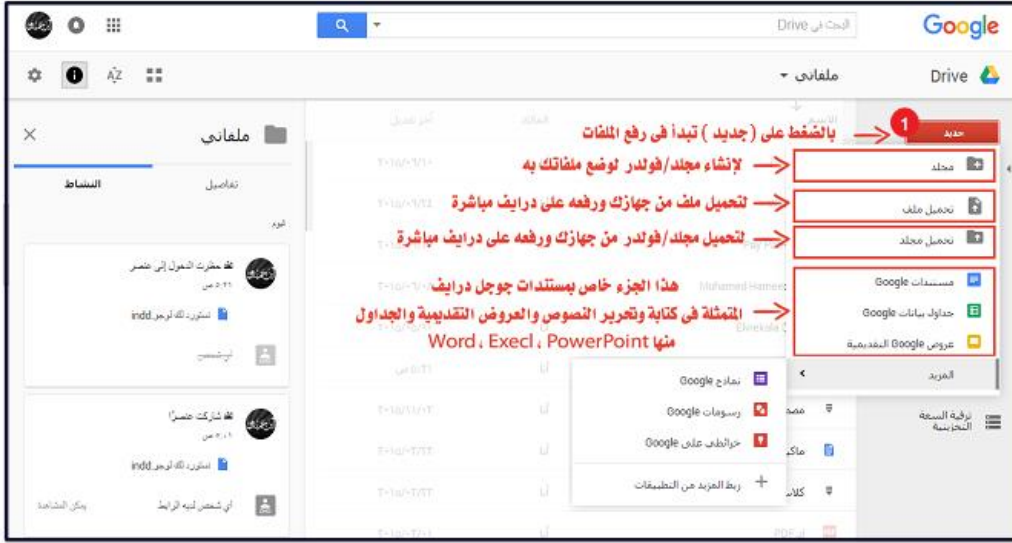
Google
البحث في Drive
Drive
ملفاتي
جديد
1
بالضغط على ( جديد ) تبدأ فى رفع الملفات
مجلد
لإنشاء مجلد/فولدر لوضع ملفاتك به
تحميل ملف
لتحميل ملف من جهازك ورفعه على درايف مباشرة
تحميل مجلد
لتحميل مجلد/فولدر من جهازك ورفعه على درايف مباشرة
مستندات Google
جداول بيانات Google
عروض Google التقديمية
هذا الجزء خاص بمستندات جوجل درايف
المتمثلة فى كتابة وتحرير النصوص والعروض التقديمية والجداول
منها Word ، Execl ، PowerPoint
المزيد
نماذج Google
رسومات Google
خرائطي على Google
ربط المزيد من التطبيقات
ترقية السعة التخزينية
ملفاتي
تفاصيل
النشاط
اليوم
لقد حركت العنصر إلى عنصر
indd.
لقد شاركت عنصرًا
indd.
أي شخص لديه الرابط
يمكن المشاهدة